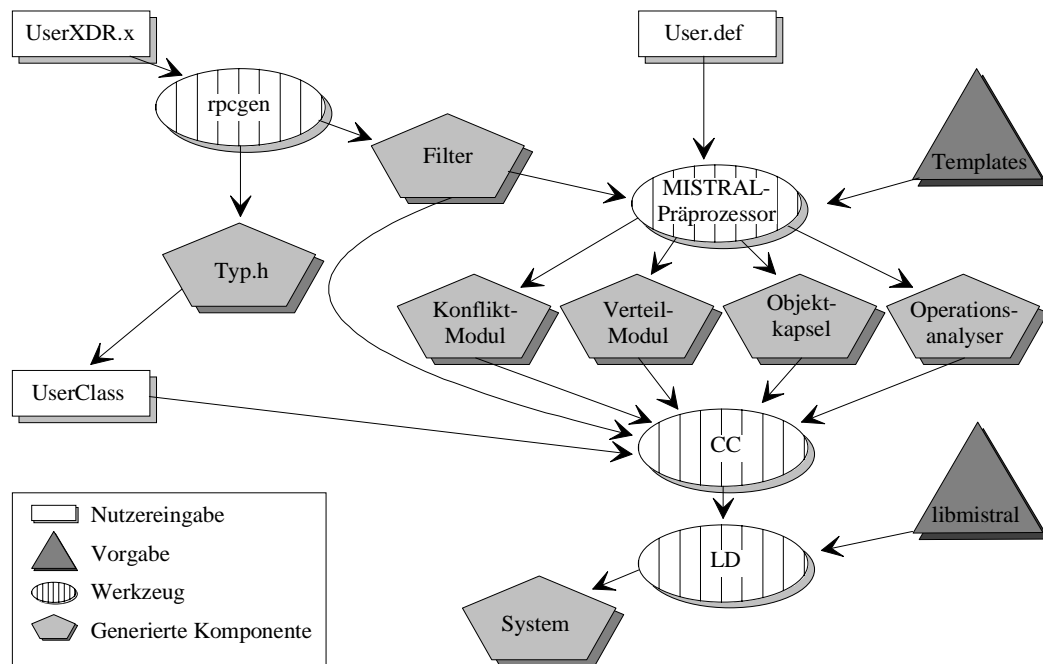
UserXDR.x

User.def

rpcgen

Filter

Templates

MISTRAL-Präprozessor

Typ.h

Konflikt-Modul

Verteil-Modul

Objekt-kapsel

Operations-analyser

UserClass

CC

libmistral

LD

System

Nutzereingabe
Vorgabe
Werkzeug
Generierte Komponente